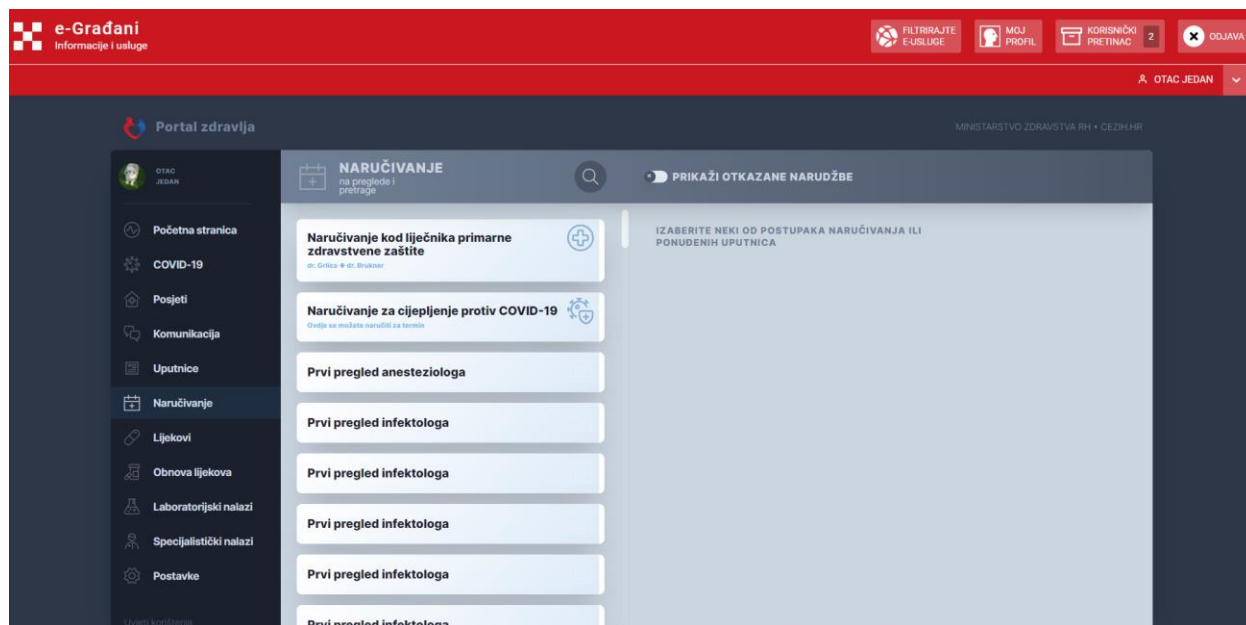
e-Građani
Informacije i usluge

FILTRIRAJTE E-USLUGE
MOJ PROFIL
KORISNIČKI PRETINAC 2
ODJAVA

OTAC JEDAN

Portal zdravlja

MINISTARSTVO ZDRAVSTVA RH • CEZIH.HR

OTAC JEDAN

Početna stranica
COVID-19
Posjeti
Komunikacija
Uputnice
Naručivanje
Lijekovi
Obnova lijekova
Laboratorijski nalazi
Specijalistički nalazi
Postavke

Uvjeti korištenja

NARUČIVANJE
na preglede i pretrage

PRIKAŽI OTKAZANE NARUDŽBE

Naručivanje kod liječnika primarne zdravstvene zaštite
dr. Grlica • dr. Brukner

Naručivanje za cijepljenje protiv COVID-19
Ovdje se možete naručiti za termin

Prvi pregled anesteziologa

Prvi pregled infektologa

Prvi pregled infektologa

Prvi pregled infektologa

Prvi pregled infektologa

Prvi pregled infektologa

IZABERITE NEKI OD POSTUPAKA NARUČIVANJA ILI PONUĐENIH UPUTNICA